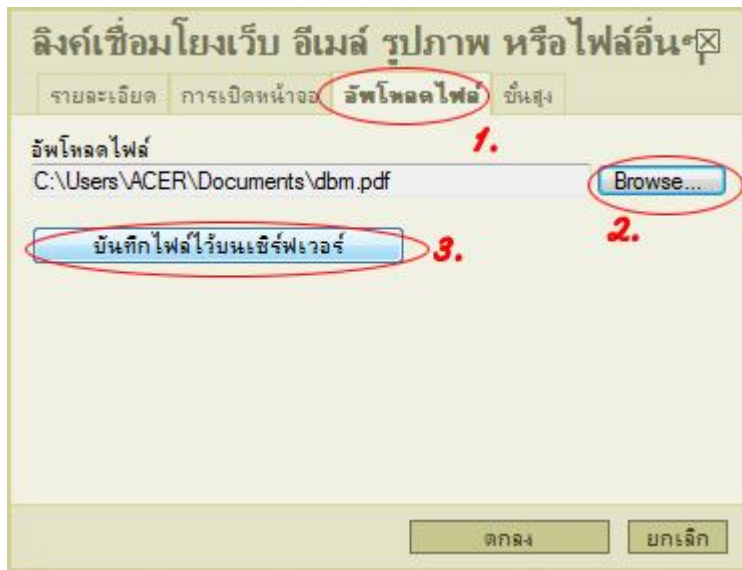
ลิงค์เชื่อมโยงเว็บ อีเมล์ รูปภาพ หรือไฟล์อื่นๆ

รายละเอียด | การเปิดหน้าจอ | อัพโหลดไฟล์ | ขั้นสูง

1.

อัพโหลดไฟล์

C:\Users\ACER\Documents\dbm.pdf

Browse...

2.

บันทึกไฟล์ไว้บนเซิร์ฟเวอร์

3.

ตกลง

ยกเลิก